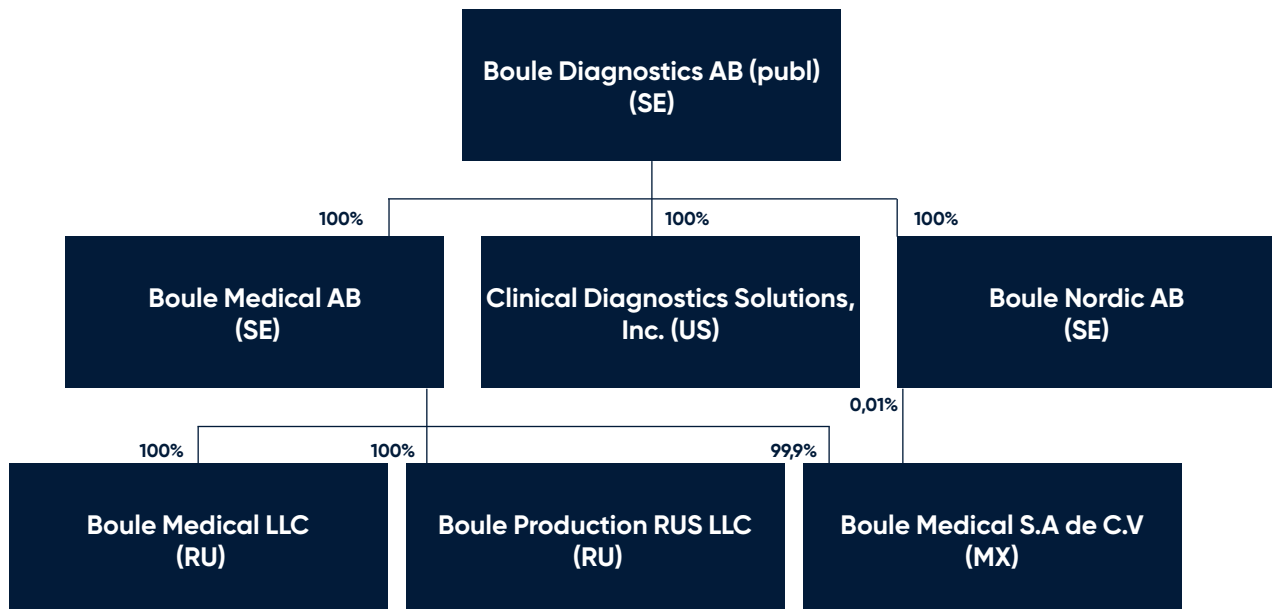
Boule Diagnostics AB (publ) (SE)

100%

100%

100%

Boule Medical AB (SE)

Clinical Diagnostics Solutions, Inc. (US)

Boule Nordic AB (SE)

0,01%

100%

100%

99,9%

Boule Medical LLC (RU)

Boule Production RUS LLC (RU)

Boule Medical S.A de C.V (MX)